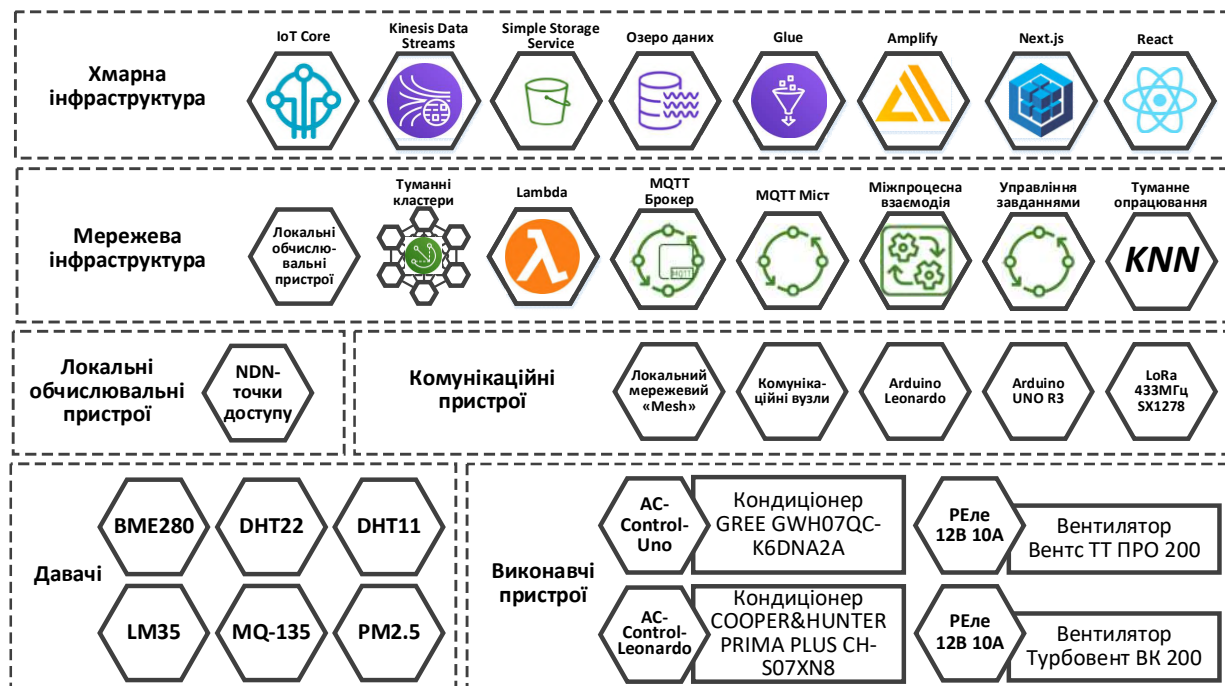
Хмарна інфраструктура

IoT Core

Kinesis Data Streams

Simple Storage Service

Озеро даних

Glue

Amplify

Next.js

React

Мережева інфраструктура

Локальні обчислювальні пристрої

Туманні кластери

Lambda

MQTT Брокер

MQTT

MQTT Міст

Міжпроцесна взаємодія

Управління завданнями

Туманне опрацювання

KNN

Локальні обчислювальні пристрої

NDN-точки доступу

Комунікаційні пристрої

Локальний мережевий «Mesh»

Комунікаційні вузли

Arduino Leonardo

Arduino UNO R3

LoRa 433МГц SX1278

Давачі

BME280

DHT22

DHT11

LM35

MQ-135

PM2.5

Виконавчі пристрої

AC-Control-Uno

Кондиціонер GREE GWH07QC-K6DNA2A

РЕле 12В 10А

Вентилятор Вентс ТТ ПРО 200

AC-Control-Leonardo

Кондиціонер COOPER&HUNTER PRIMA PLUS CH-S07XN8

РЕле 12В 10А

Вентилятор Турбовент ВК 200